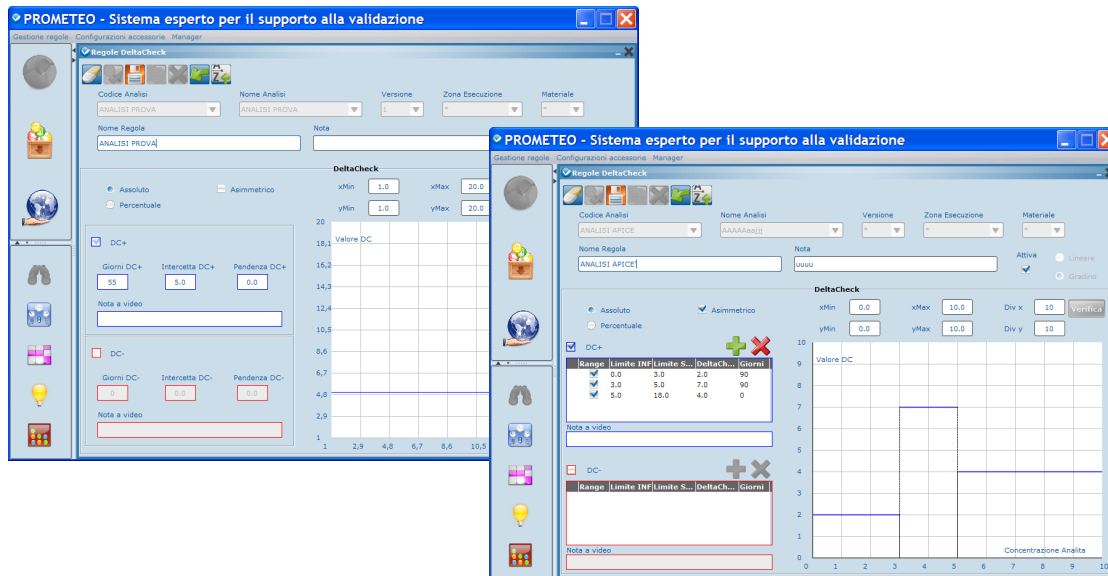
PROMETEO - Sistema esperto per il supporto alla validazione

Gestione regole Configurazioni accessorie Manager

Regole DeltaCheck

Codice Analisi
ANALISI PROVA
Nome Analisi
ANALISI PROVA
Versione
1
Zona Esecuzione
*
Materiale
*

Nome Regola
ANALISI PROVA
Nota

DeltaCheck

Assoluto
Asimmetrico
Percentuale

xMin 1.0
xMax 20.0
yMin 1.0
yMax 20.0

DC+
Giorni DC+ 55
Intercetta DC+ 5.0
Pendenza DC+ 0.0
Nota a video

DC-
Giorni DC- 0
Intercetta DC- 0.0
Pendenza DC- 0.0
Nota a video

Valore DC
20
18,1
16,2
14,3
12,4
10,5
8,6
6,7
4,8
2,9
1
1 2,9 4,8 6,7 8,6 10,5

PROMETEO - Sistema esperto per il supporto alla validazione

Gestione regole Configurazioni accessorie Manager

Regole DeltaCheck

Codice Analisi
ANALISI APICE
Nome Analisi
AAAAAaajjj
Versione
*
Zona Esecuzione
*
Materiale
*

Nome Regola
ANALISI APICE
Nota
uuuu
Attiva
Lineare
Gradino

DeltaCheck

Assoluto
Asimmetrico
Percentuale

xMin 0.0
xMax 10.0
Div x 10
Verifica
yMin 0.0
yMax 10.0
Div y 10

DC+

| Range | Limite INF | Limite S... | DeltaCh... | Giorni |
|---|---|---|---|---|
| ✓ | 0.0 | 3.0 | 2.0 | 90 |
| ✓ | 3.0 | 5.0 | 7.0 | 90 |
| ✓ | 5.0 | 18.0 | 4.0 | 0 |

Nota a video

DC-

| Range | Limite INF | Limite S... | DeltaCh... | Giorni |
|---|---|---|---|---|

Nota a video

Valore DC
10
9
8
7
6
5
4
3
2
1
0
0 1 2 3 4 5 6 7 8 9 10
Concentrazione Analita